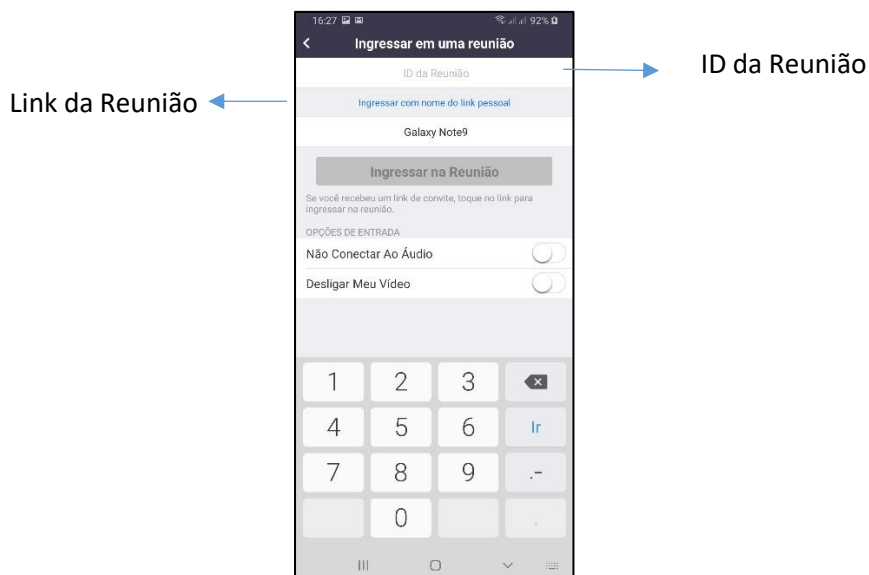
Link da Reunião

16:27 92%

Ingressar em uma reunião

ID da Reunião

Ingressar com nome do link pessoal

Galaxy Note9

Ingressar na Reunião

Se você recebeu um link de convite, toque no link para ingressar na reunião.

OPÇÕES DE ENTRADA

Não Conectar Ao Áudio

Desligar Meu Vídeo

1 2 3
4 5 6 Ir
7 8 9 .-
0

ID da Reunião